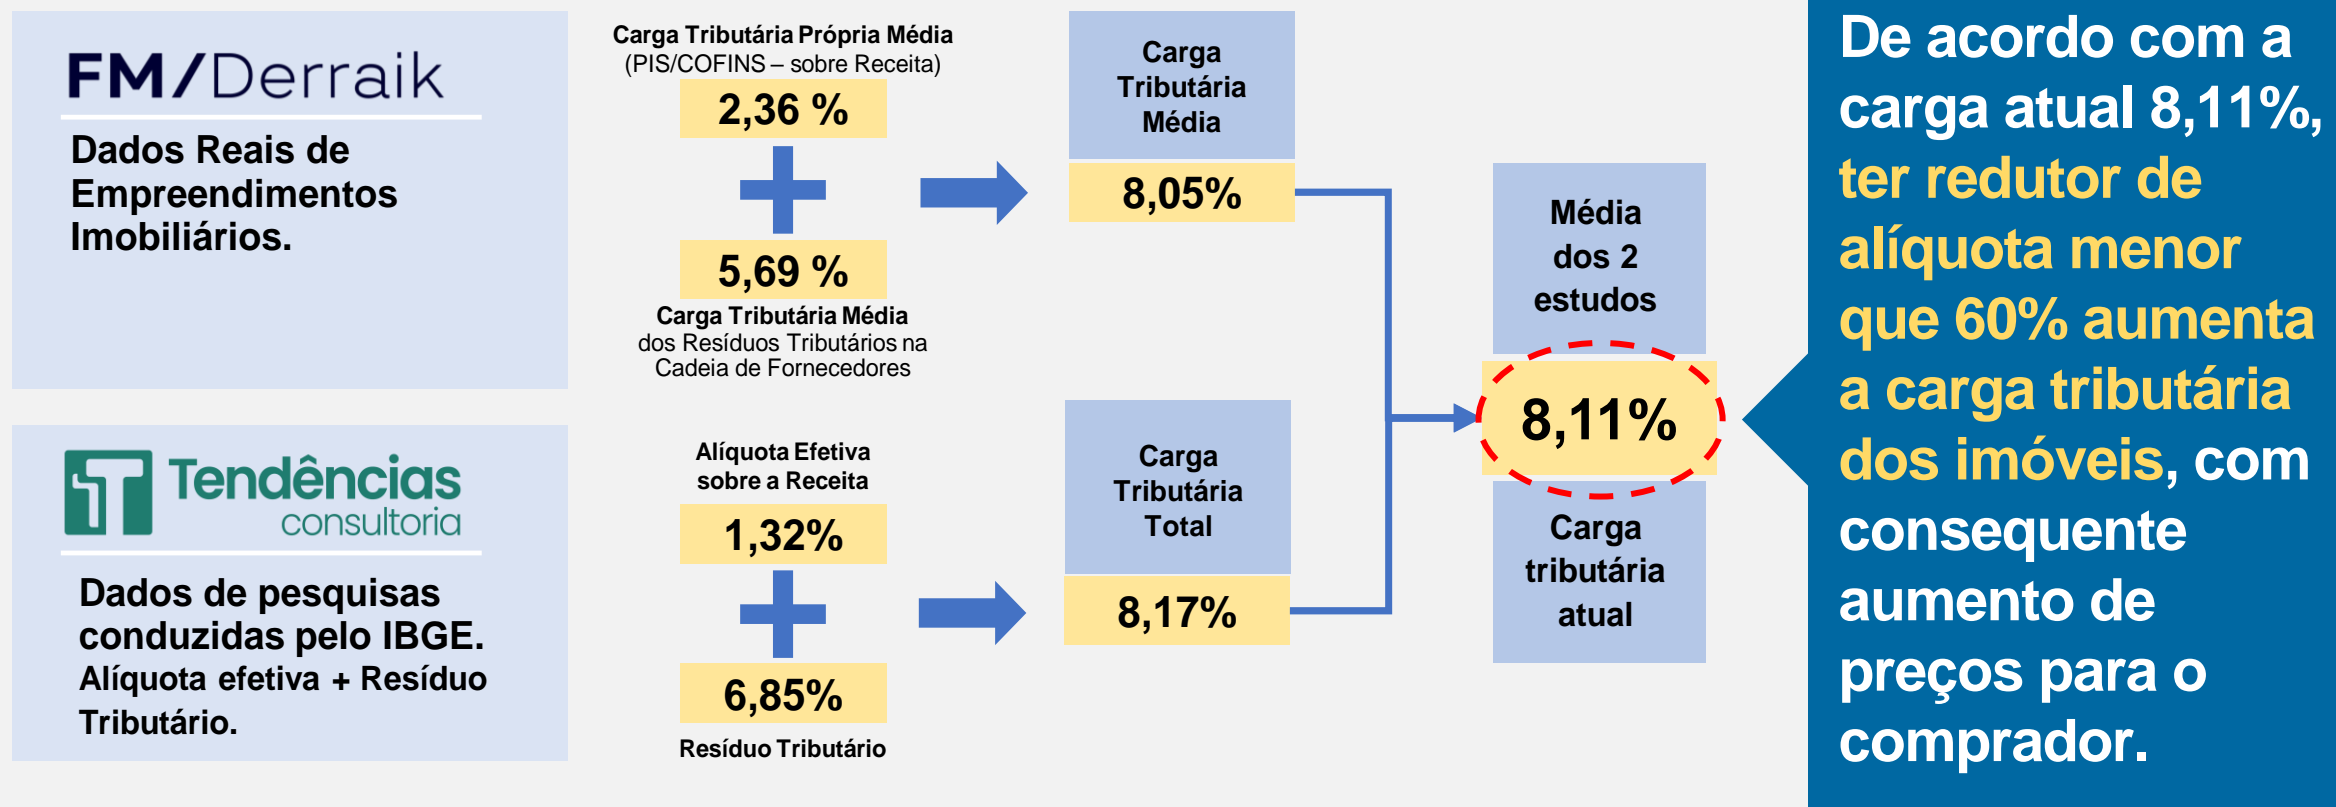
FM/Derraik

Dados Reais de Empreendimentos Imobiliários.

Tendências consultoria

Dados de pesquisas conduzidas pelo IBGE. Alíquota efetiva + Resíduo Tributário.

Carga Tributária Própria Média (PIS/COFINS – sobre Receita)

2,36 %

+

5,69 %

Carga Tributária Média dos Resíduos Tributários na Cadeia de Fornecedores

Alíquota Efetiva sobre a Receita

1,32%

+

6,85%

Resíduo Tributário

Carga Tributária Média

8,05%

Carga Tributária Total

8,17%

Média dos 2 estudos

8,11%

Carga tributária atual

De acordo com a carga atual 8,11%, ter redutor de alíquota menor que 60% aumenta a carga tributária dos imóveis, com consequente aumento de preços para o comprador.